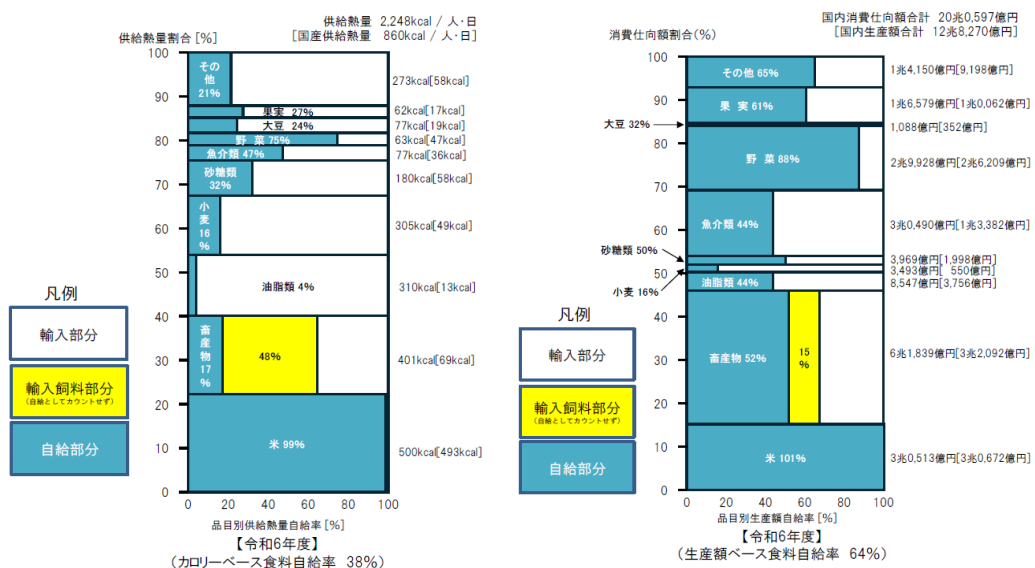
供給熱量割合 [%]

供給熱量 2,248kcal / 人・日
[国産供給熱量 860kcal / 人・日]

100
90
80
70
60
50
40
30
20
10
0

その他 21%
273kcal[58kcal]
果実 27%
62kcal[17kcal]
大豆 24%
77kcal[19kcal]
野菜 75%
63kcal[47kcal]
魚介類 47%
77kcal[36kcal]
砂糖類 32%
180kcal[58kcal]
小麦 16%
305kcal[49kcal]
油脂類 4%
310kcal[13kcal]
畜産物 17%
48%
401kcal[69kcal]
米 99%
500kcal[493kcal]

0 20 40 60 80 100
品目別供給熱量自給率 [%]

【令和6年度】
（カロリーベース食料自給率 38%）

凡例
輸入部分
輸入飼料部分
(自給としてカウントせず)
自給部分

消費仕向額割合(%)

国内消費仕向額合計 20兆0,597億円
[国内生産額合計 12兆8,270億円]

100
90
80
70
60
50
40
30
20
10
0

その他 65%
1兆4,150億円[9,198億円]
果実 61%
1兆6,579億円[1兆0,062億円]
大豆 32%
1,088億円[352億円]
野菜 88%
2兆9,928億円[2兆6,209億円]
魚介類 44%
3兆0,490億円[1兆3,382億円]
砂糖類 50%
3,969億円[1,998億円]
3,493億円[ 550億円]
小麦 16%
油脂類 44%
8,547億円[3,756億円]
畜産物 52%
15%
6兆1,839億円[3兆2,092億円]
米 101%
3兆0,513億円[3兆0,672億円]

0 20 40 60 80 100
品目別生産額自給率 [%]

【令和6年度】
（生産額ベース食料自給率 64%）

凡例
輸入部分
輸入飼料部分
(自給としてカウントせず)
自給部分